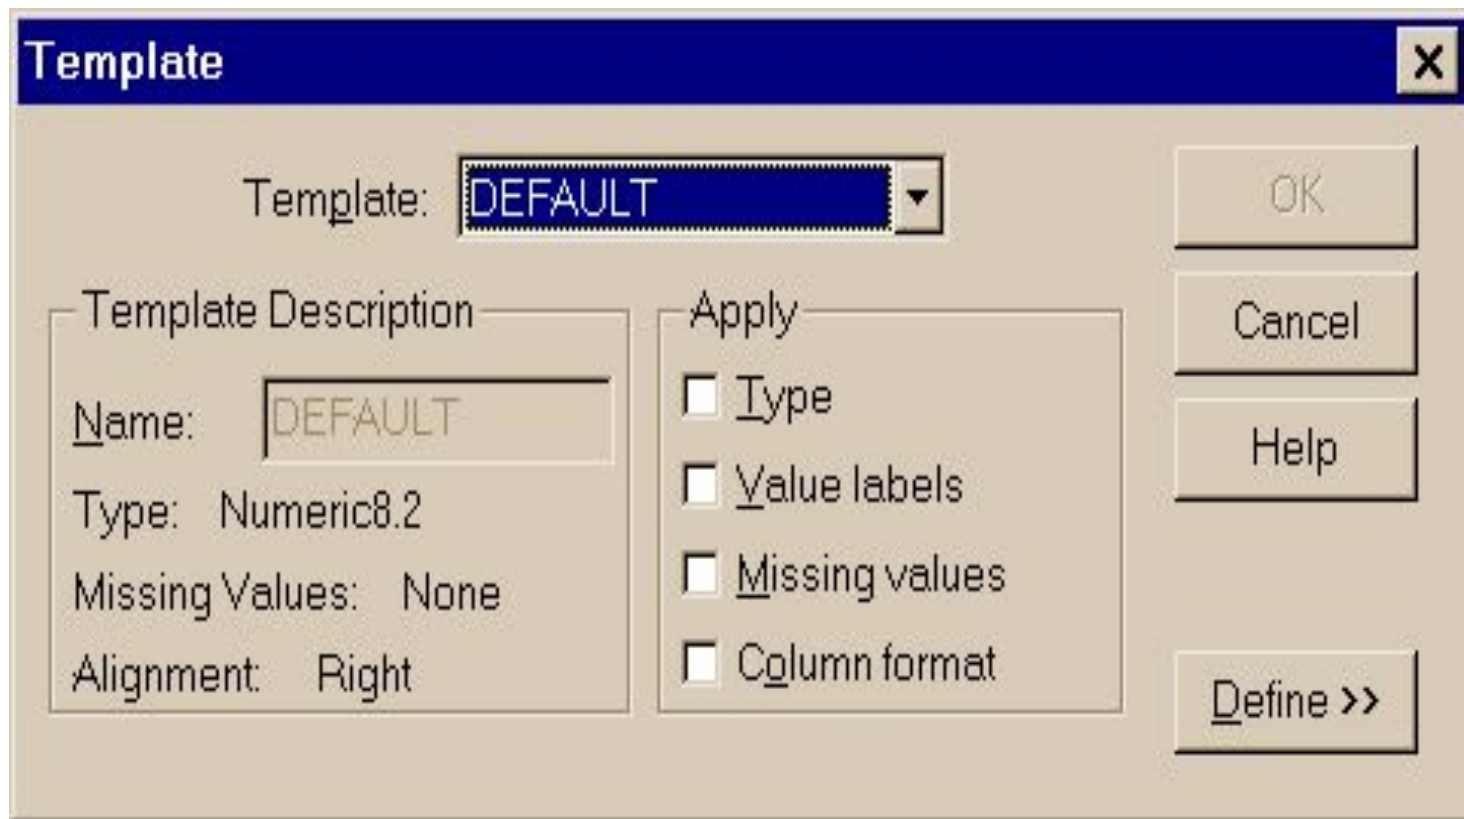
Template

Template: DEFAULT

OK

Cancel

Help

Template Description

Name: DEFAULT

Type: Numeric8.2

Missing Values: None

Alignment: Right

Apply

Type

Value labels

Missing values

Column format

Define >>